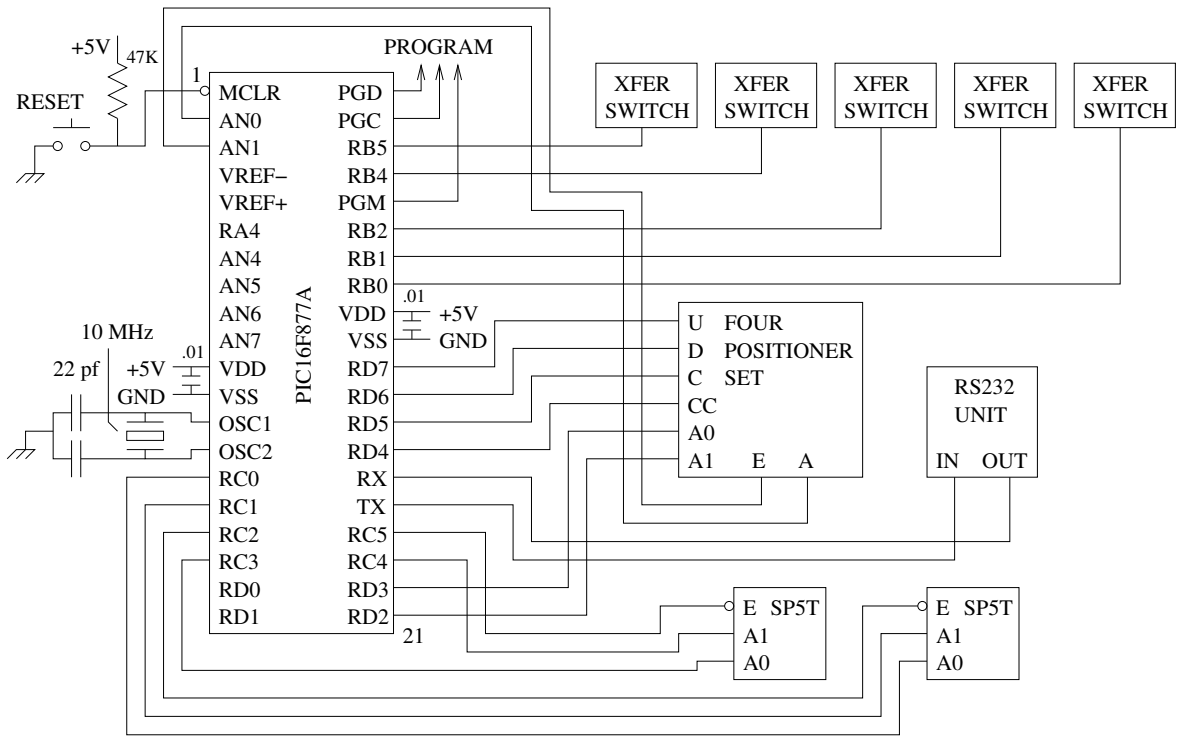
PROGRAM

+5V
47K

RESET

1

MCLR
AN0
AN1
VREF−
VREF+
RA4
AN4
AN5
AN6
AN7
VDD
VSS
OSC1
OSC2
RC0
RC1
RC2
RC3
RD0
RD1

PIC16F877A

PGD
PGC
RB5
RB4
PGM
RB2
RB1
RB0
VDD
VSS
RD7
RD6
RD5
RD4
RX
TX
RC5
RC4
RD3
RD2

21

.01
+5V
GND

10 MHz
22 pf
+5V
.01
GND

XFER SWITCH
XFER SWITCH
XFER SWITCH
XFER SWITCH
XFER SWITCH

U FOUR
D POSITIONER
C SET
CC
A0
A1 E A

RS232 UNIT
IN OUT

E SP5T
A1
A0

E SP5T
A1
A0